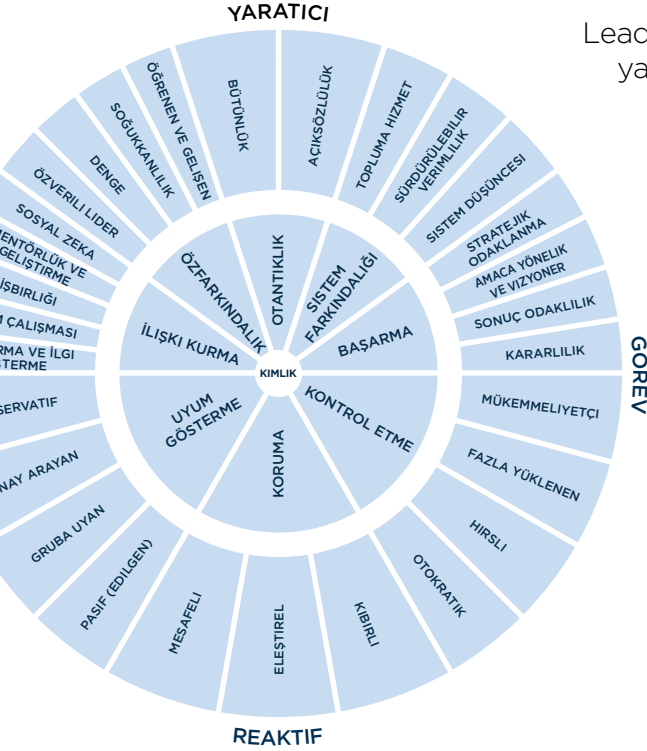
YARATICI

Leac
ya

BÜTÜNLÜK
AÇIKSÖZLÜLÜK
TOPLUMA HIZMET
SÜRDÜRÜLEBILIR VERIMLILIK
SISTEM DÜŞÜNCESI
STRATEJIK ODAKLANMA
AMACA YÖNELIK VE VIZYONER
SONUÇ ODAKLILIK
KARARLILIK
MÜKEMMELIYETÇI
FAZLA YÜKLENEN
HIRSLI
OTOKRATIK
KIBIRLI
ELEŞTIREL
MESAFELI
PASIF (EDILGEN)
GRUBA UYAN
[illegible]NAY ARAYAN
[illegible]SERVATIF
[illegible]RMA VE İLGI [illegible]STERME
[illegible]M ÇALIŞMASI
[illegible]İŞBIRLIĞI
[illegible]ENTÖRLÜK VE GELIŞTIRME
SOSYAL ZEKA
ÖZVERILI LIDER
DENGE
SOĞUKKANLILIK
ÖĞRENEN VE GELIŞEN

OTANTIKLIK
SISTEM FARKINDALIĞI
BAŞARMA
KONTROL ETME
KORUMA
UYUM GÖSTERME
İLIŞKI KURMA
ÖZFARKINDALIK
KIMLIK

GÖREV

REAKTIF